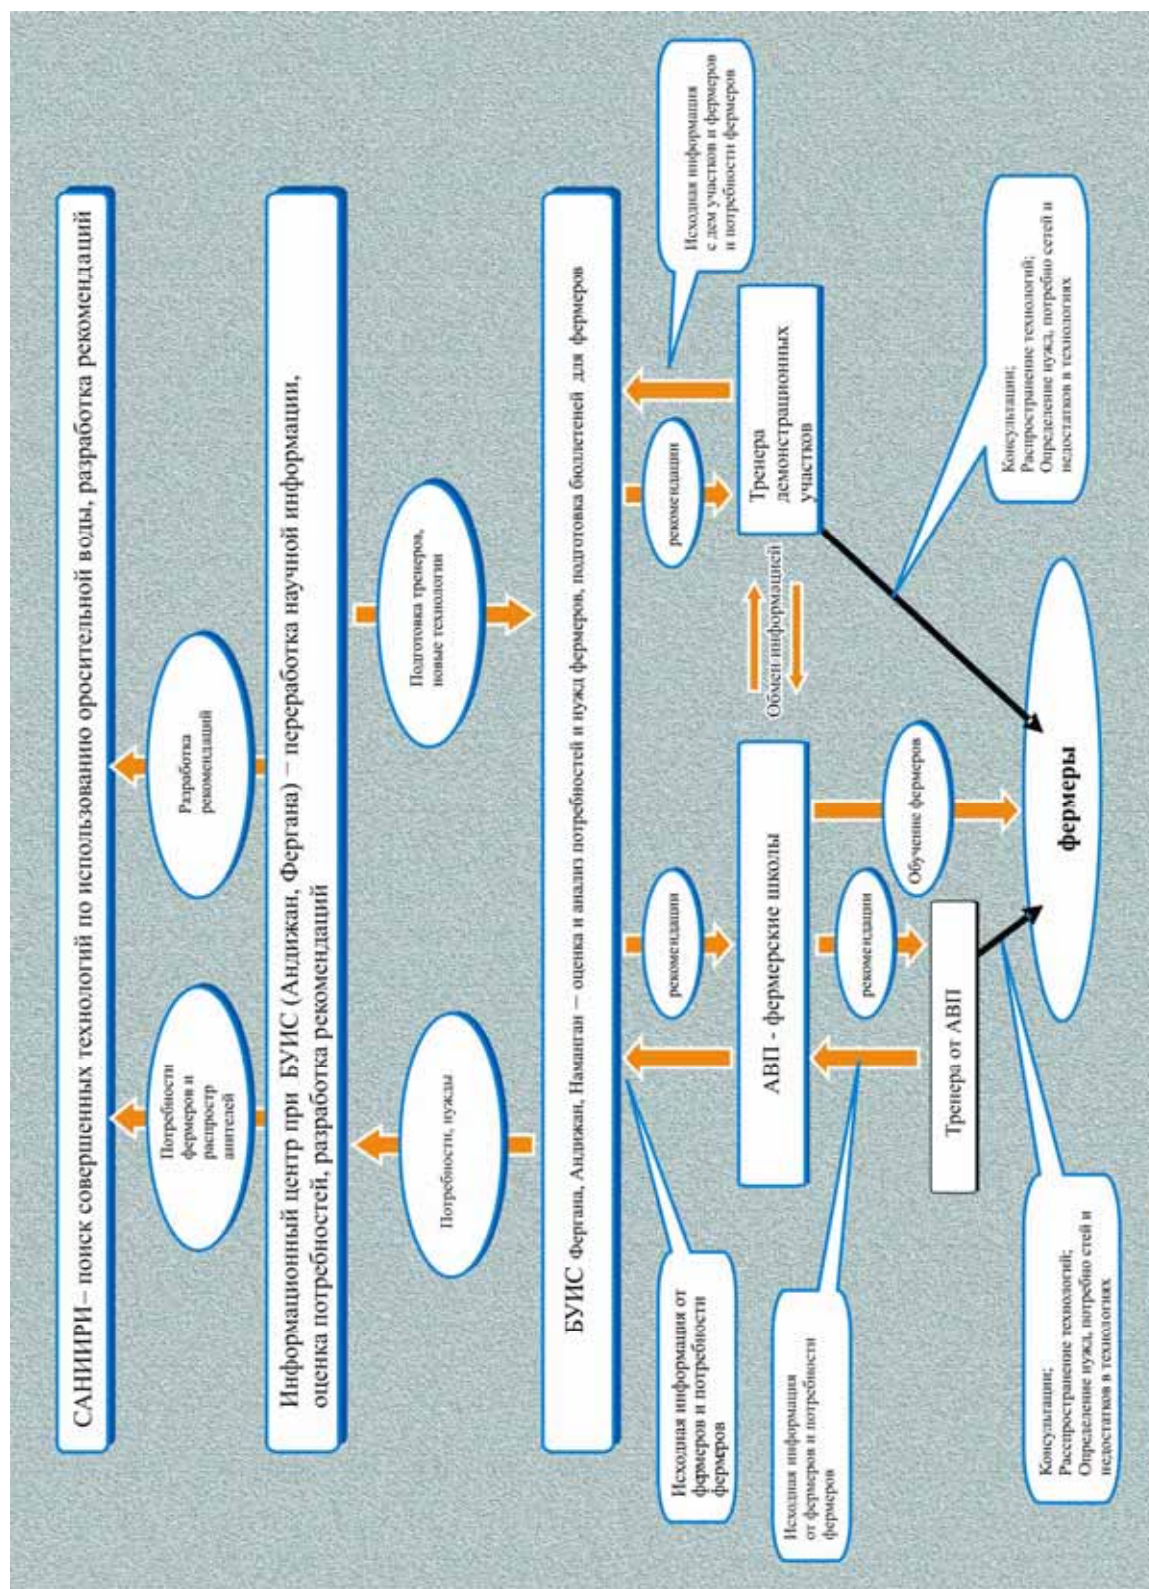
САНИИРИ– поиск совершенных технологий по использованию оросительной воды, разработка рекомендаций

Потребности фермеров и распространителей

Разработка рекомендаций

Информационный центр при БУИС (Андижан, Фергана) – переработка научной информации, оценка потребностей, разработка рекомендаций

Потребности, нужды

Подготовка тренеров, новые технологии

БУИС Фергана, Андижан, Наманган – оценка и анализ потребностей и нужд фермеров, подготовка бюллетеней для фермеров

Исходная информация от фермеров и потребности фермеров

рекомендации

рекомендации

Исходная информация с дем участков и фермеров и потребности фермеров

АВП - фермерские школы

Обмен информацией

Тренера демонстрационных участков

Исходная информация от фермеров и потребности фермеров

рекомендации

Обучение фермеров

Тренера от АВП

фермеры

Консультации; Распространение технологий; Определение нужд, потребностей и недостатков в технологиях

Консультации; Распространение технологий; Определение нужд, потребностей и недостатков в технологиях